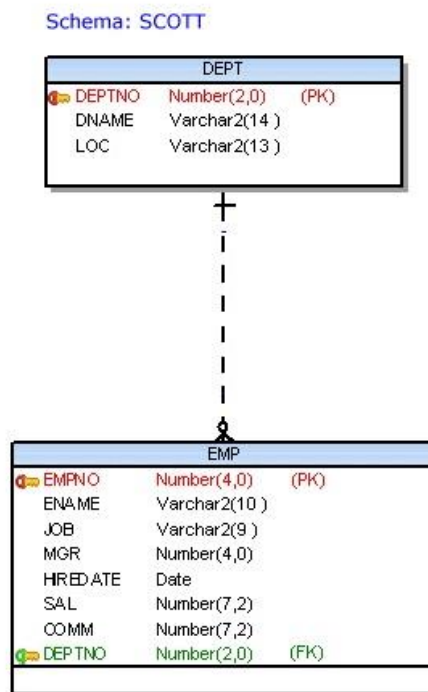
Schema: SCOTT

DEPT

| | | |
|---|---|---|
| DEPTNO | Number(2,0) | (PK) |
| DNAME | Varchar2(14 ) | |
| LOC | Varchar2(13 ) | |

EMP

| | | |
|---|---|---|
| EMPNO | Number(4,0) | (PK) |
| ENAME | Varchar2(10 ) | |
| JOB | Varchar2(9 ) | |
| MGR | Number(4,0) | |
| HIREDATE | Date | |
| SAL | Number(7,2) | |
| COMM | Number(7,2) | |
| DEPTNO | Number(2,0) | (FK) |